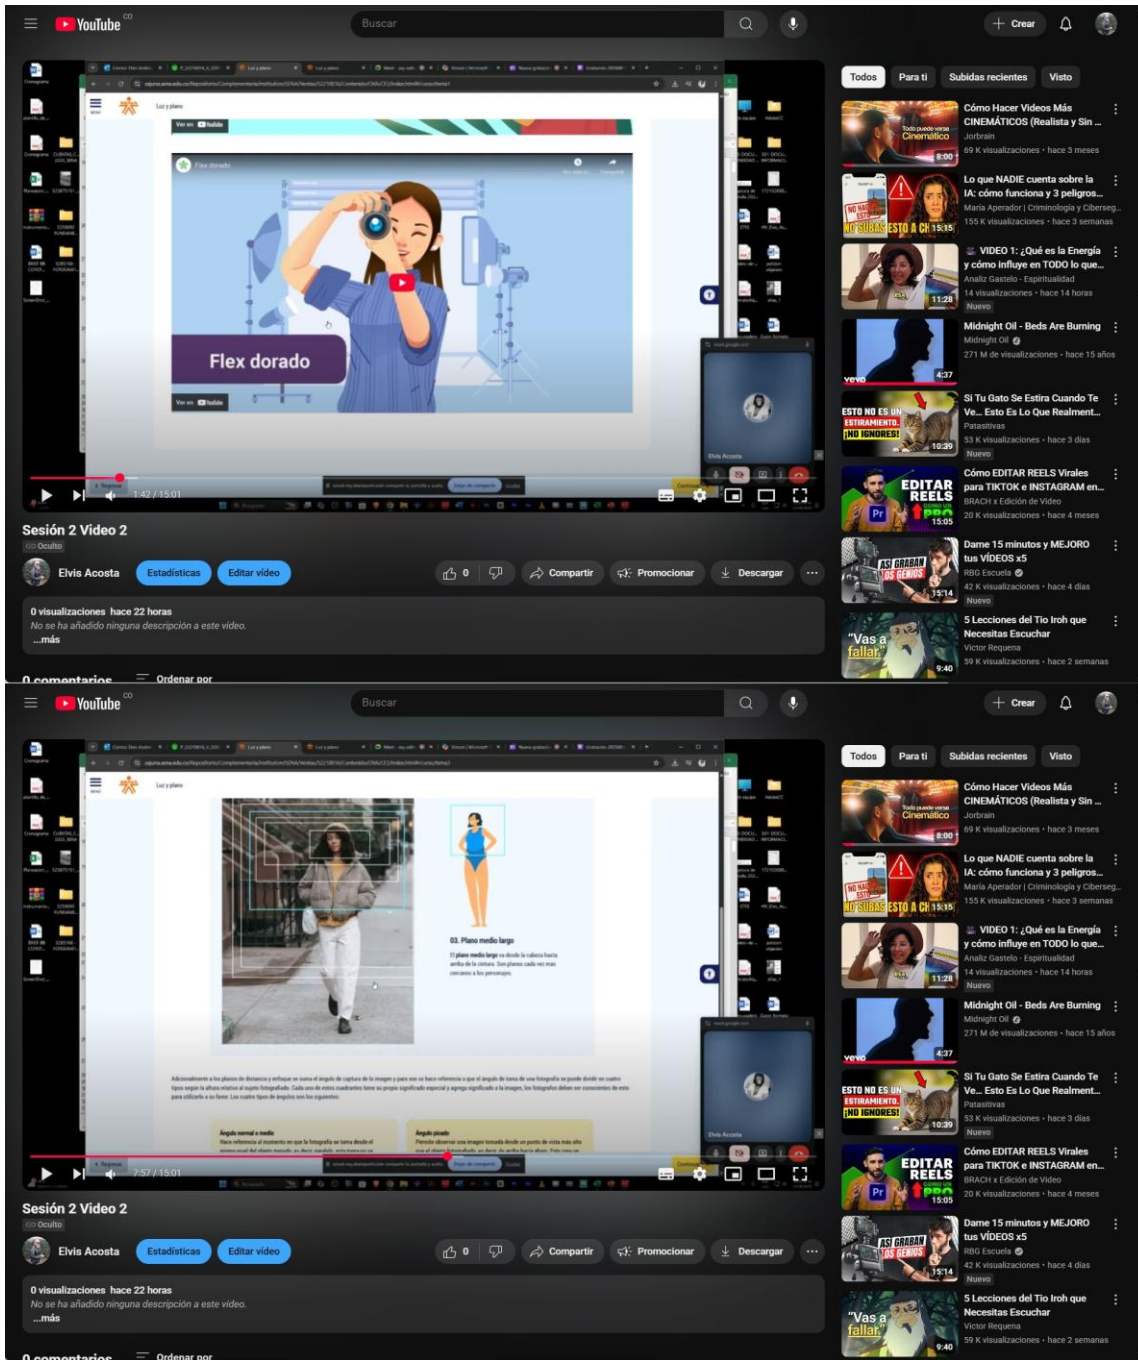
YouTube CO

Buscar

Crear

Todos Para ti Subidas recientes Visto

Luz y plano

Ver en YouTube

Flex dorado

Flex dorado

Ver en YouTube

1:42 / 15:01

Sesión 2 Video 2

Oculto

Elvis Acosta Estadísticas Editar vídeo

0 Compartir Promocionar Descargar

0 visualizaciones hace 22 horas
No se ha añadido ninguna descripción a este vídeo.
...más

0 comentarios Ordenar por

Todo puede verse Cinemático 8:00
Cómo Hacer Videos Más CINEMÁTICOS (Realista y Sin ...
Jorbrain
69 K visualizaciones • hace 3 meses

NO SUBAS ESTO A CH 15:15
Lo que NADIE cuenta sobre la IA: cómo funciona y 3 peligros...
María Aperador | Criminología y Ciberseg...
155 K visualizaciones • hace 3 semanas

11:28
VIDEO 1: ¿Qué es la Energía y cómo influye en TODO lo que...
Analiz Gastelo - Espiritualidad
14 visualizaciones • hace 14 horas
Nuevo

4:37
Midnight Oil - Beds Are Burning
Midnight Oil
271 M de visualizaciones • hace 15 años

ESTO NO ES UN ESTIRAMIENTO ¡NO IGNORES! 10:39
Si Tu Gato Se Estira Cuando Te Ve... Esto Es Lo Que Realment...
Patasitivas
53 K visualizaciones • hace 3 días
Nuevo

EDITAR REELS COMO UN PRO Pr 15:05
Cómo EDITAR REELS Virales para TIKTOK e INSTAGRAM en...
BRACH x Edición de Video
20 K visualizaciones • hace 4 meses

ASI GRABAN LOS GENIOS 15:14
Dame 15 minutos y MEJORO tus VÍDEOS x5
RBG Escuela
42 K visualizaciones • hace 4 días
Nuevo

"Vas a fallar" 9:40
5 Lecciones del Tío Iroh que Necesitas Escuchar
Victor Requena
59 K visualizaciones • hace 2 semanas

YouTube CO

Buscar

Crear

Todos Para ti Subidas recientes Visto

Luz y plano

03. Plano medio largo
El plano medio largo va desde la cabeza hasta arriba de la rodilla. Son planos cada vez más cercanos a los personajes.

Adicionalmente a los planos de distancia y enfoque se suma el ángulo de captura de la imagen y para eso se hace referencia a que el ángulo de toma de una fotografía se puede dividir en cuatro tipos según la altura relativa al sujeto fotografiado. Cada uno de estos cuadrantes tiene su propio significado especial y agrega significado a las imágenes, los fotógrafos deben ser conscientes de ellos para utilizarlo a su favor. Los cuatro tipos de ángulos son los siguientes:

Ángulo normal o medio
Hace referencia al momento en que la fotografía se toma desde el

Ángulo picado
Permite observar una imagen tomada desde un punto de vista más alto

7:57 / 15:01

Sesión 2 Video 2

Oculto

Elvis Acosta Estadísticas Editar vídeo

0 Compartir Promocionar Descargar

0 visualizaciones hace 22 horas
No se ha añadido ninguna descripción a este vídeo.
...más

0 comentarios Ordenar por

Todo puede verse Cinemático 8:00
Cómo Hacer Videos Más CINEMÁTICOS (Realista y Sin ...
Jorbrain
69 K visualizaciones • hace 3 meses

NO SUBAS ESTO A CH 15:15
Lo que NADIE cuenta sobre la IA: cómo funciona y 3 peligros...
María Aperador | Criminología y Ciberseg...
155 K visualizaciones • hace 3 semanas

11:28
VIDEO 1: ¿Qué es la Energía y cómo influye en TODO lo que...
Analiz Gastelo - Espiritualidad
14 visualizaciones • hace 14 horas
Nuevo

4:37
Midnight Oil - Beds Are Burning
Midnight Oil
271 M de visualizaciones • hace 15 años

ESTO NO ES UN ESTIRAMIENTO ¡NO IGNORES! 10:39
Si Tu Gato Se Estira Cuando Te Ve... Esto Es Lo Que Realment...
Patasitivas
53 K visualizaciones • hace 3 días
Nuevo

EDITAR REELS COMO UN PRO Pr 15:05
Cómo EDITAR REELS Virales para TIKTOK e INSTAGRAM en...
BRACH x Edición de Video
20 K visualizaciones • hace 4 meses

ASI GRABAN LOS GENIOS 15:14
Dame 15 minutos y MEJORO tus VÍDEOS x5
RBG Escuela
42 K visualizaciones • hace 4 días
Nuevo

"Vas a fallar" 9:40
5 Lecciones del Tío Iroh que Necesitas Escuchar
Victor Requena
59 K visualizaciones • hace 2 semanas